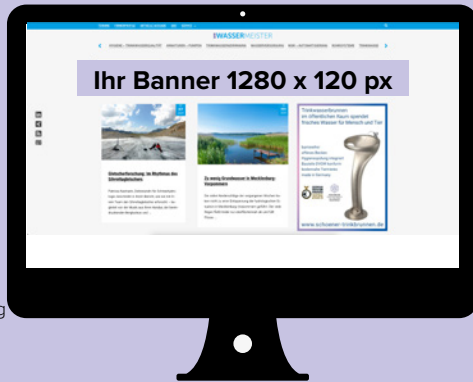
DERWASSERMEISTER

Ihr Banner 1280 x 120 px

Entscheiderforschung: Im Rhythmus des Klimaflüchtlinge

Zu wenig Grundwasser in Mecklenburg-Vorpommern

Trinkwasserbrunnen im öffentlichen Raum spendet frisches Wasser für Mensch und Tier

www.schoener-trinkbrunnen.de